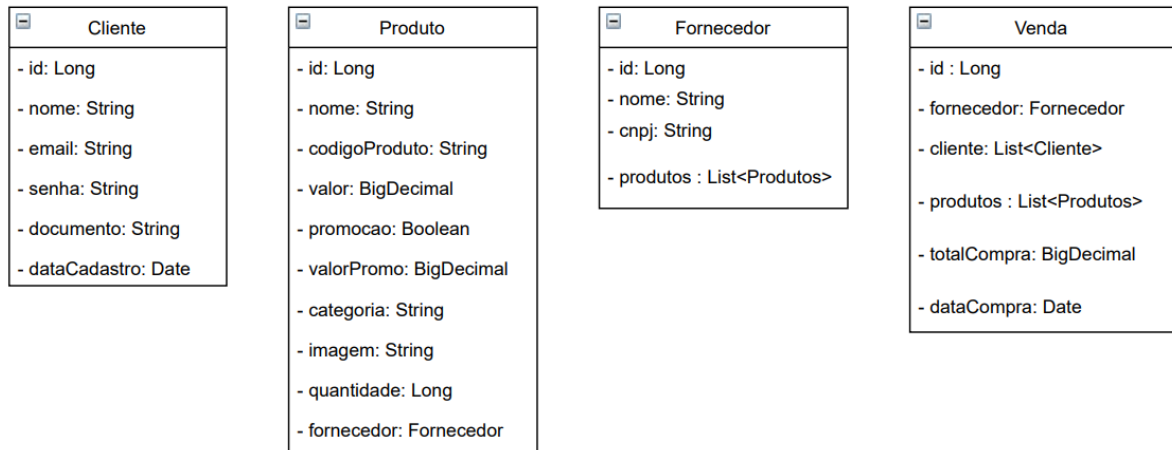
Cliente

- id: Long
- nome: String
- email: String
- senha: String
- documento: String
- dataCadastro: Date

Produto

- id: Long
- nome: String
- codigoProduto: String
- valor: BigDecimal
- promocao: Boolean
- valorPromo: BigDecimal
- categoria: String
- imagem: String
- quantidade: Long
- fornecedor: Fornecedor

Fornecedor

- id: Long
- nome: String
- cnpj: String
- produtos : List<Produtos>

Venda

- id : Long
- fornecedor: Fornecedor
- cliente: List<Cliente>
- produtos : List<Produtos>
- totalCompra: BigDecimal
- dataCompra: Date